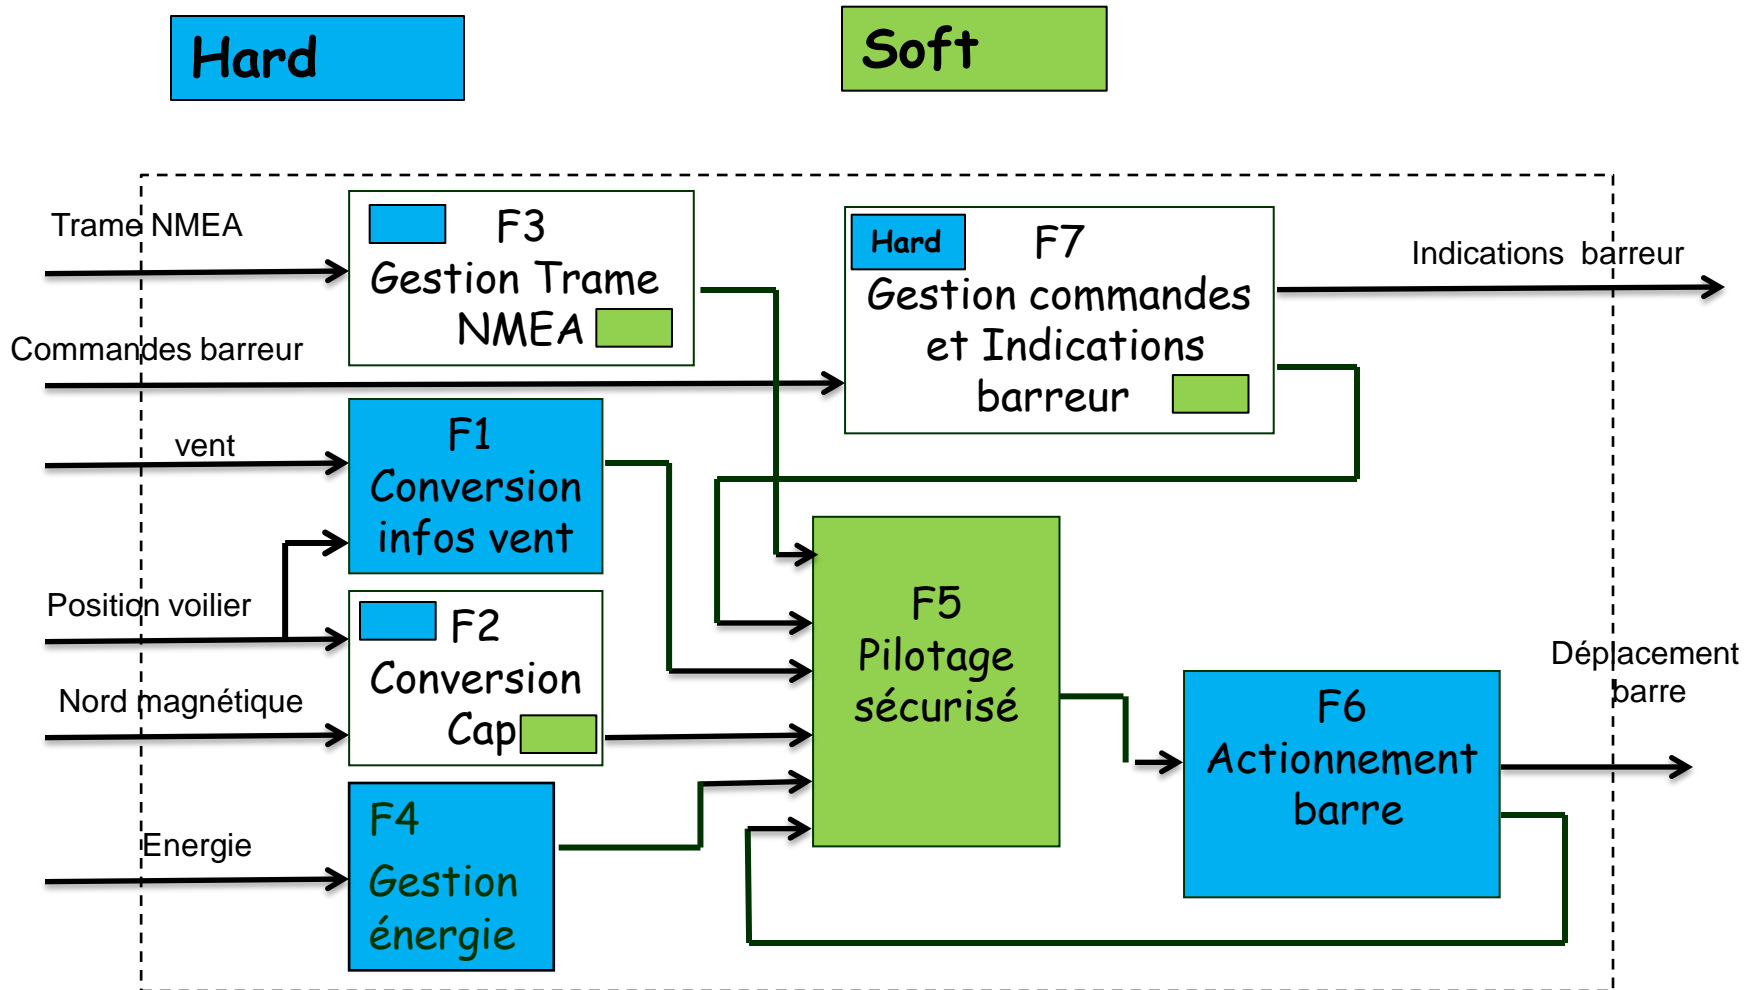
Hard

Soft

Trame NMEA

F3
Gestion Trame NMEA

Hard
F7
Gestion commandes et Indications barreur

Indications barreur

Commandes barreur

vent

F1
Conversion infos vent

Position voilier

F2
Conversion Cap

F5
Pilotage sécurisé

Déplacement barre

F6
Actionnement barre

Nord magnétique

Energie

F4
Gestion énergie